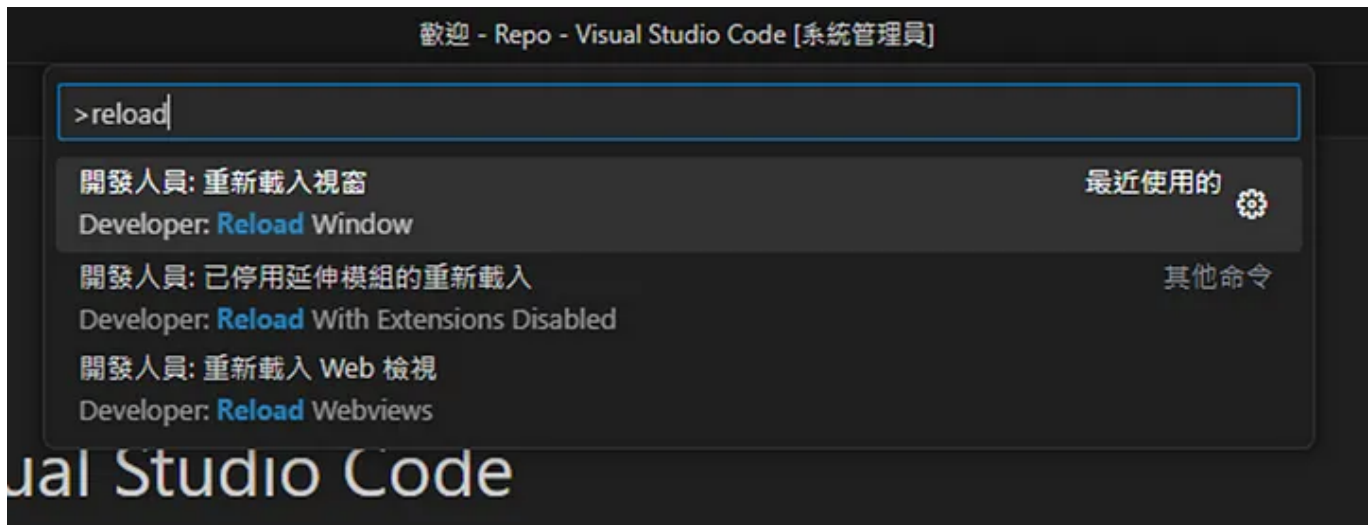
歡迎 - Repo - Visual Studio Code [系統管理員]

>reload

開發人員: 重新載入視窗
Developer: Reload Window

最近使用的

開發人員: 已停用延伸模組的重新載入
Developer: Reload With Extensions Disabled

其他命令

開發人員: 重新載入 Web 檢視
Developer: Reload Webviews

ual Studio Code